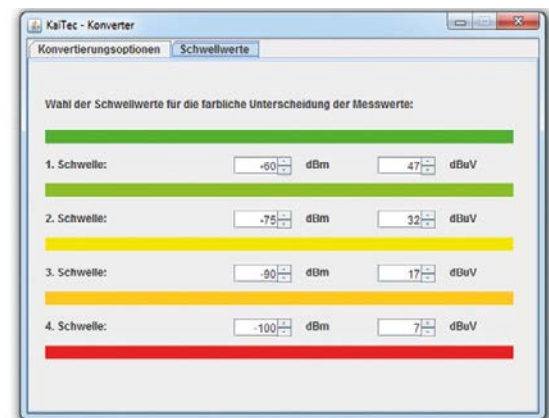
KaiTec - Konverter

Konvertierungsoptionen | Schwellwerte

Wahl der Schwellwerte für die farbliche Unterscheidung der Messwerte:

1. Schwelle: -60 dBm 47 dBuV

2. Schwelle: -75 dBm 32 dBuV

3. Schwelle: -90 dBm 17 dBuV

4. Schwelle: -100 dBm 7 dBuV